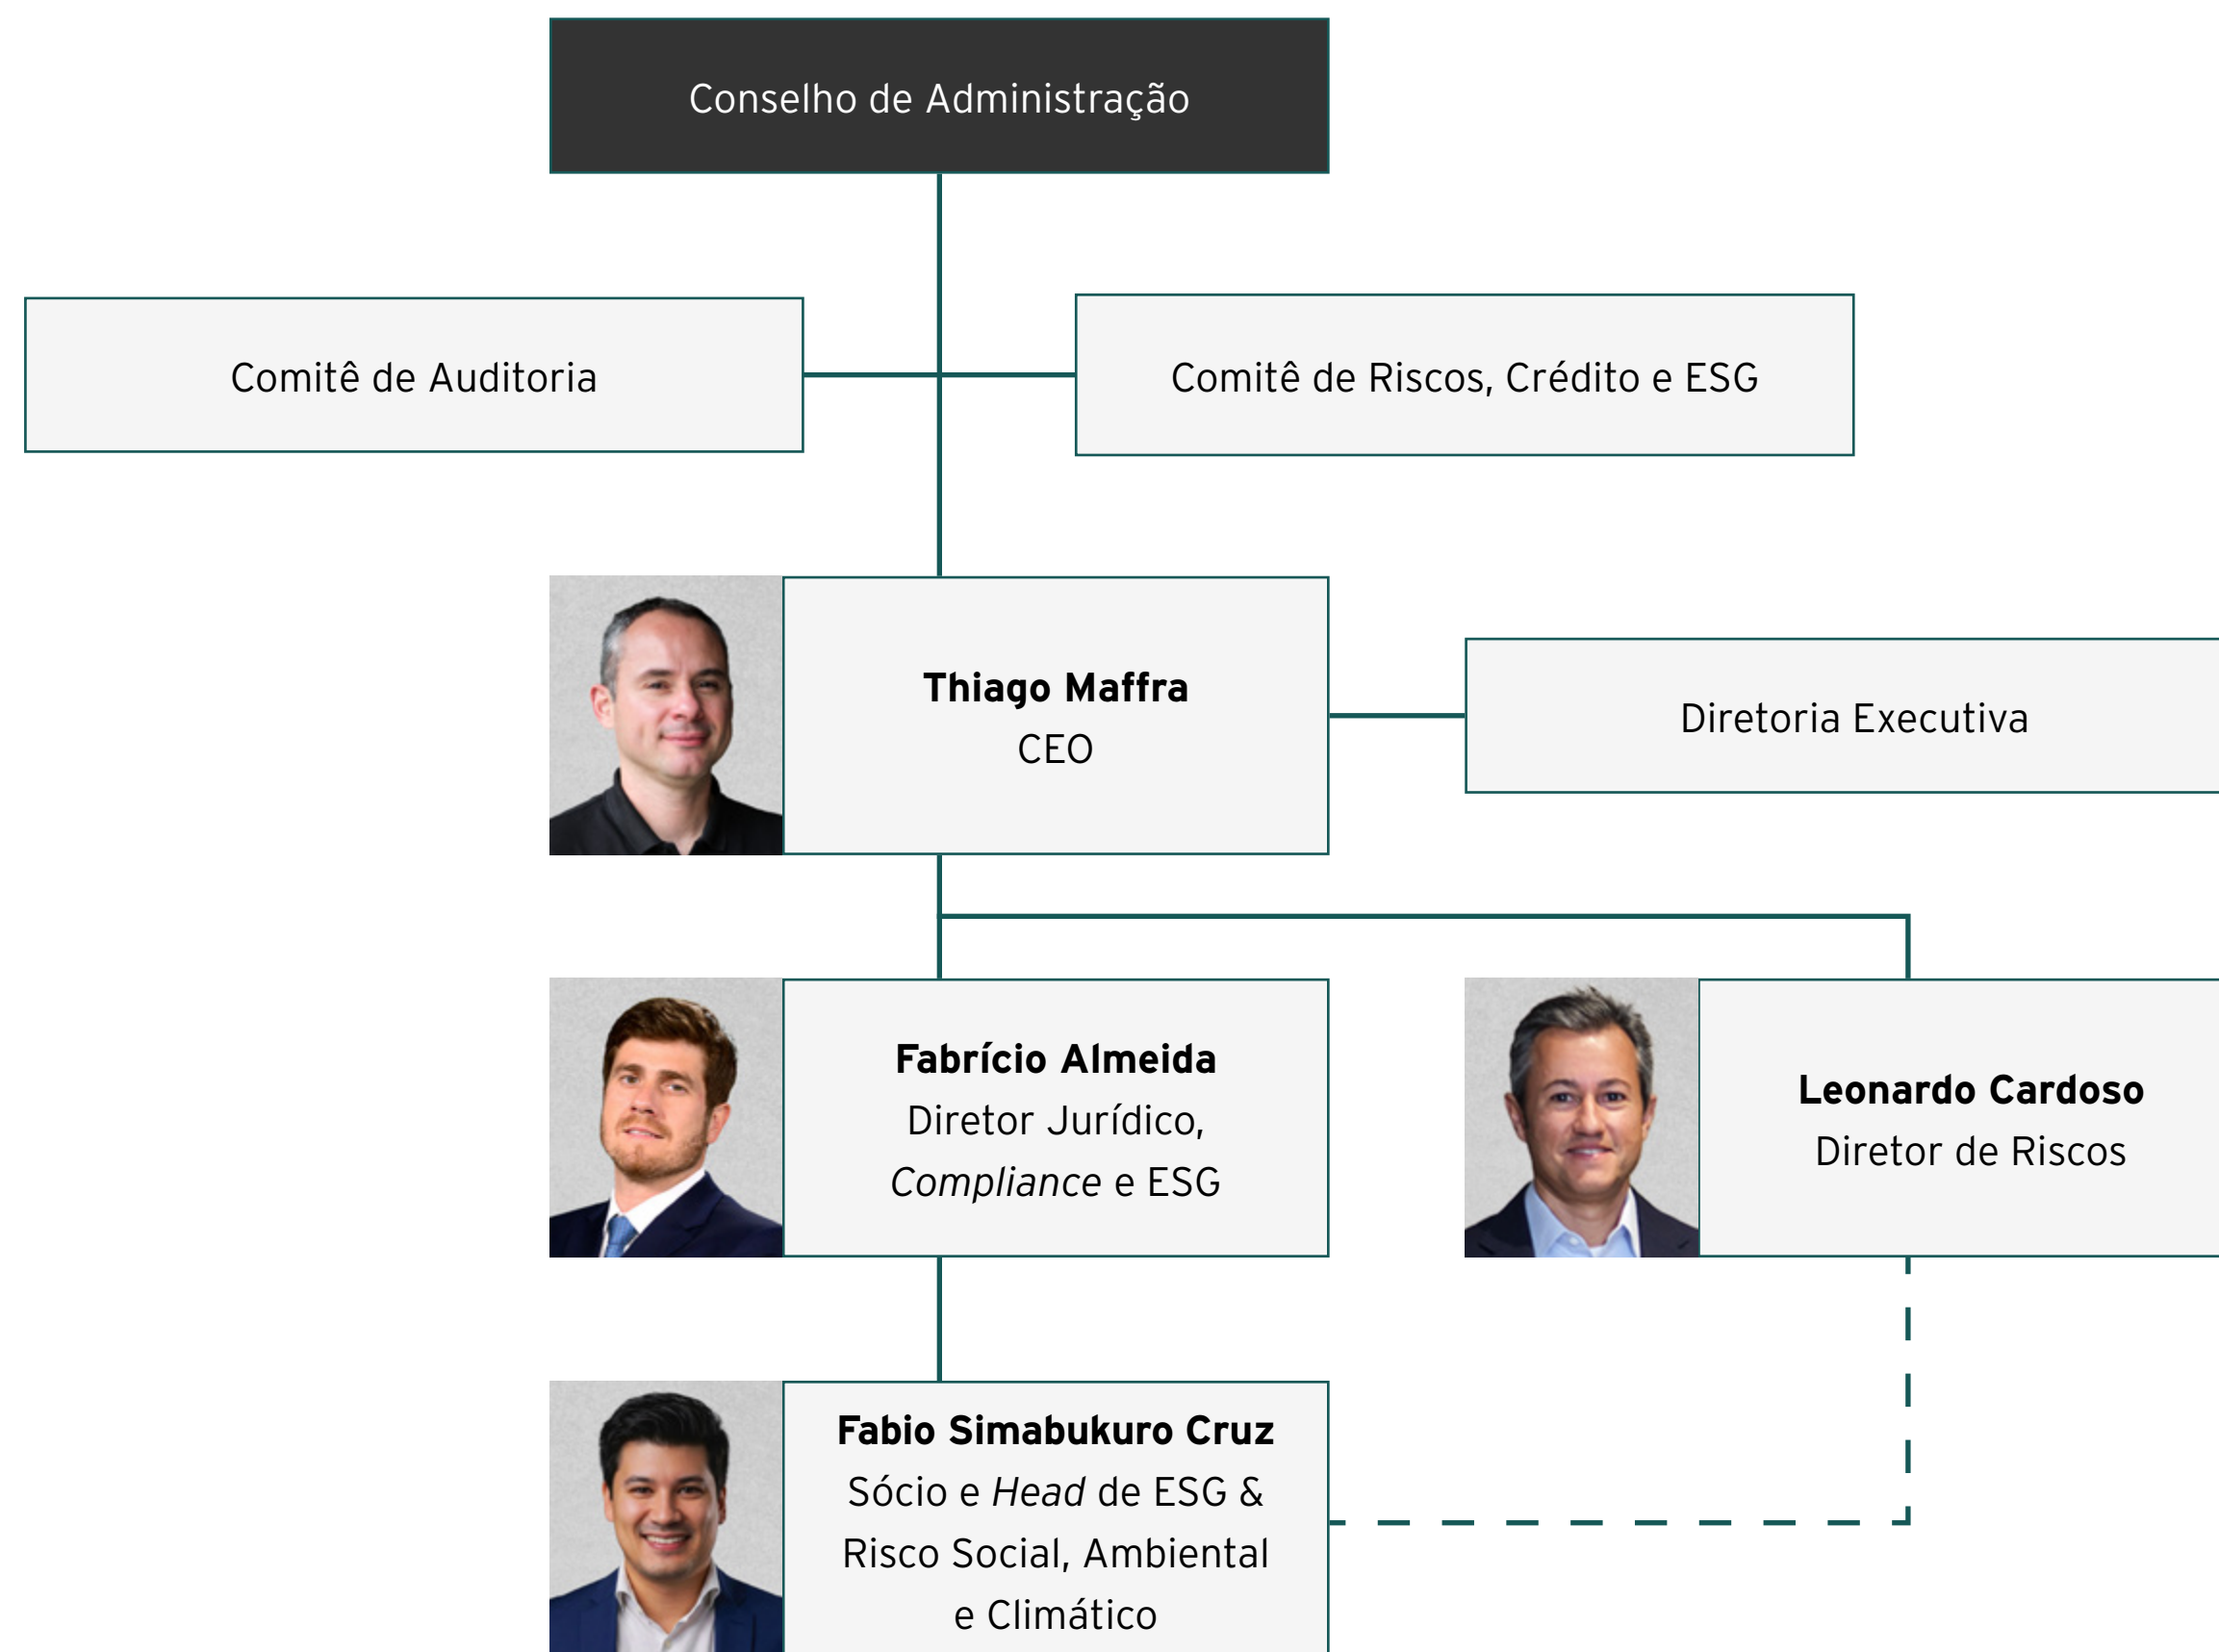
Conselho de Administração

Comitê de Auditoria

Comitê de Riscos, Crédito e ESG

**Thiago Maffra**
CEO

Diretoria Executiva

**Fabrício Almeida**
Diretor Jurídico, *Compliance* e ESG

**Leonardo Cardoso**
Diretor de Riscos

**Fabio Simabukuro Cruz**
Sócio e *Head* de ESG & Risco Social, Ambiental e Climático